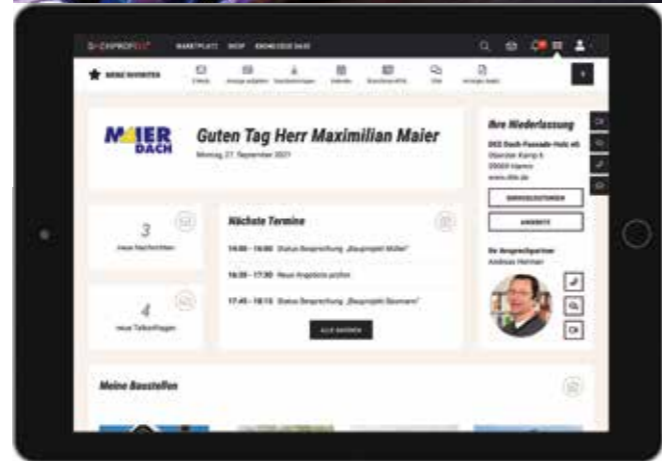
D-CKPROFIS MARKTPLATZ SHOP KNOWLEDGE BASE

MEINE FAVORITEN

MAIER DACH

Guten Tag Herr Maximilian Maier

Montag 27. September 2021

Ihre Niederlassung

DEG Dach-Fassade-Holz eG

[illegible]

www.deg.de

3
neue Nachrichten

4
neue Teilanfragen

Nächste Termine

14:00 – 15:00 Status Besprechung „Bauprojekt Müller"

16:30 – 17:30 Neue Angebote prüfen

17:45 – 18:15 Status Besprechung „Bauprojekt Baumann"

ALLE ANSEHEN

Ihr Ansprechpartner
Andreas Herrman

Meine Baustellen